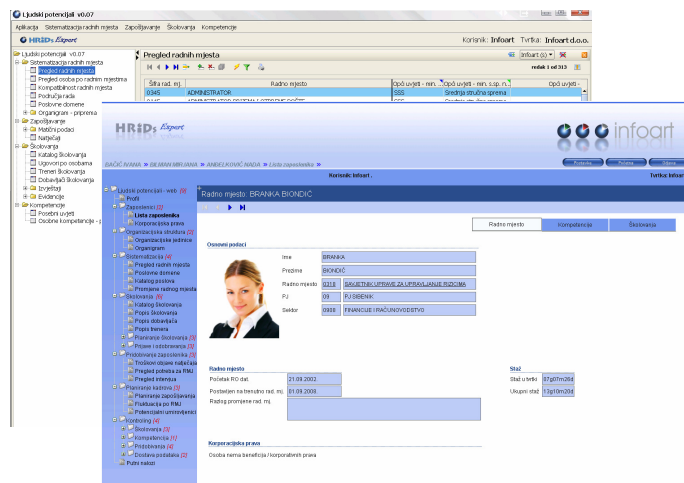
Ljudski potencijali v0.07

Aplikacija Sistematizacija radnih mjesta Zapošljavanje Školovanje Kompetencije

HRiDs Expert

Korisnik: Infoart Tvrtka: Infoart d.o.o.

Ljudski potencijali v0.07
Sistematizacija radnih mjesta
Pregled radnih mjesta
Pregled osoba po radnim mjestima
Kompatibilnost radnih mjesta
Područja rada
Poslovne domene
Organigram - priprema
Zapošljavanje
Matični podaci
Natječaji
Školovanje
Katalog školovanja
Ugovoreno osobama
Treneri školovanja
Dobavljači školovanja
Izvještaji
Evidencije
Kompetencije
Posebni uvjeti
Osobne kompetencije - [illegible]

Pregled radnih mjesta

Infoart (s)

redak 1 od 313

| Šifra rad. mj. | Radno mjesto | Opći uvjeti - min. | Opći uvjeti - min. s.sp. n. | Opći uvjeti - |
|---|---|---|---|---|
| 0345 | ADMINISTRATOR | SSS | Srednja stručna sprema | |

HRiDs Expert

infoart

BAČIĆ IVANA » BLIMAN MIRJANA » ANĐELKOVIĆ NADA » Lista zaposlenika

Korisnik: Infoart Tvrtka: Infoart

Ljudski potencijali - web (6)
Profil
Zaposlenici (2)
Lista zaposlenika
Korporacijska prava
Organizacijska struktura (2)
Organizacijske jedinice
Organigram
Sistematizacija (4)
Pregled radnih mjesta
Poslovne domene
Katalog poslova
Promjene radnog mjesta
Školovanja (6)
Katalog školovanja
Popis školovanja
Popis dobavljača
Popis trenera
Planiranje školovanja (3)
Prijave i odobravanja (3)
Predviđanje zaposlenika (3)
Troškovi objave natječaja
Pregled potreba za RMJ
Pregled intervjua
Planiranje kadrova (3)
Planiranje zapošljavanja
Fluktuacija po RMJ
Potencijalni umirovljenici
Kontroling (4)
Školovanja (3)
Kompetencije (1)
Pribdobivanja (4)
Dodatna podaška (2)
Putni nalozi

Radno mjesto: BRANKA BIONDIĆ

Radno mjesto Kompetencije Školovanja

Osnovni podaci

Ime BRANKA
Prezime BIONDIĆ
Radno mjesto 0318 SAVJETNIK UPRAVE ZA UPRAVLJANJE RIZICIMA
PJ 09 PJ ŠIBENIK
Sektor 0900 FINANCIJE I RAČUNOVODSTVO

Radno mjesto
Početak RO dat. 21.09.2002.
Postavljen na trenutno rad. mj. 01.09.2009.
Razlog promjene rad. mj.

Staž
Staž u tvrtki 07g07m26d
Ukupni staž 13g10m20d

Korporacijska prava
Osoba nema beneficija / korporativnih prava